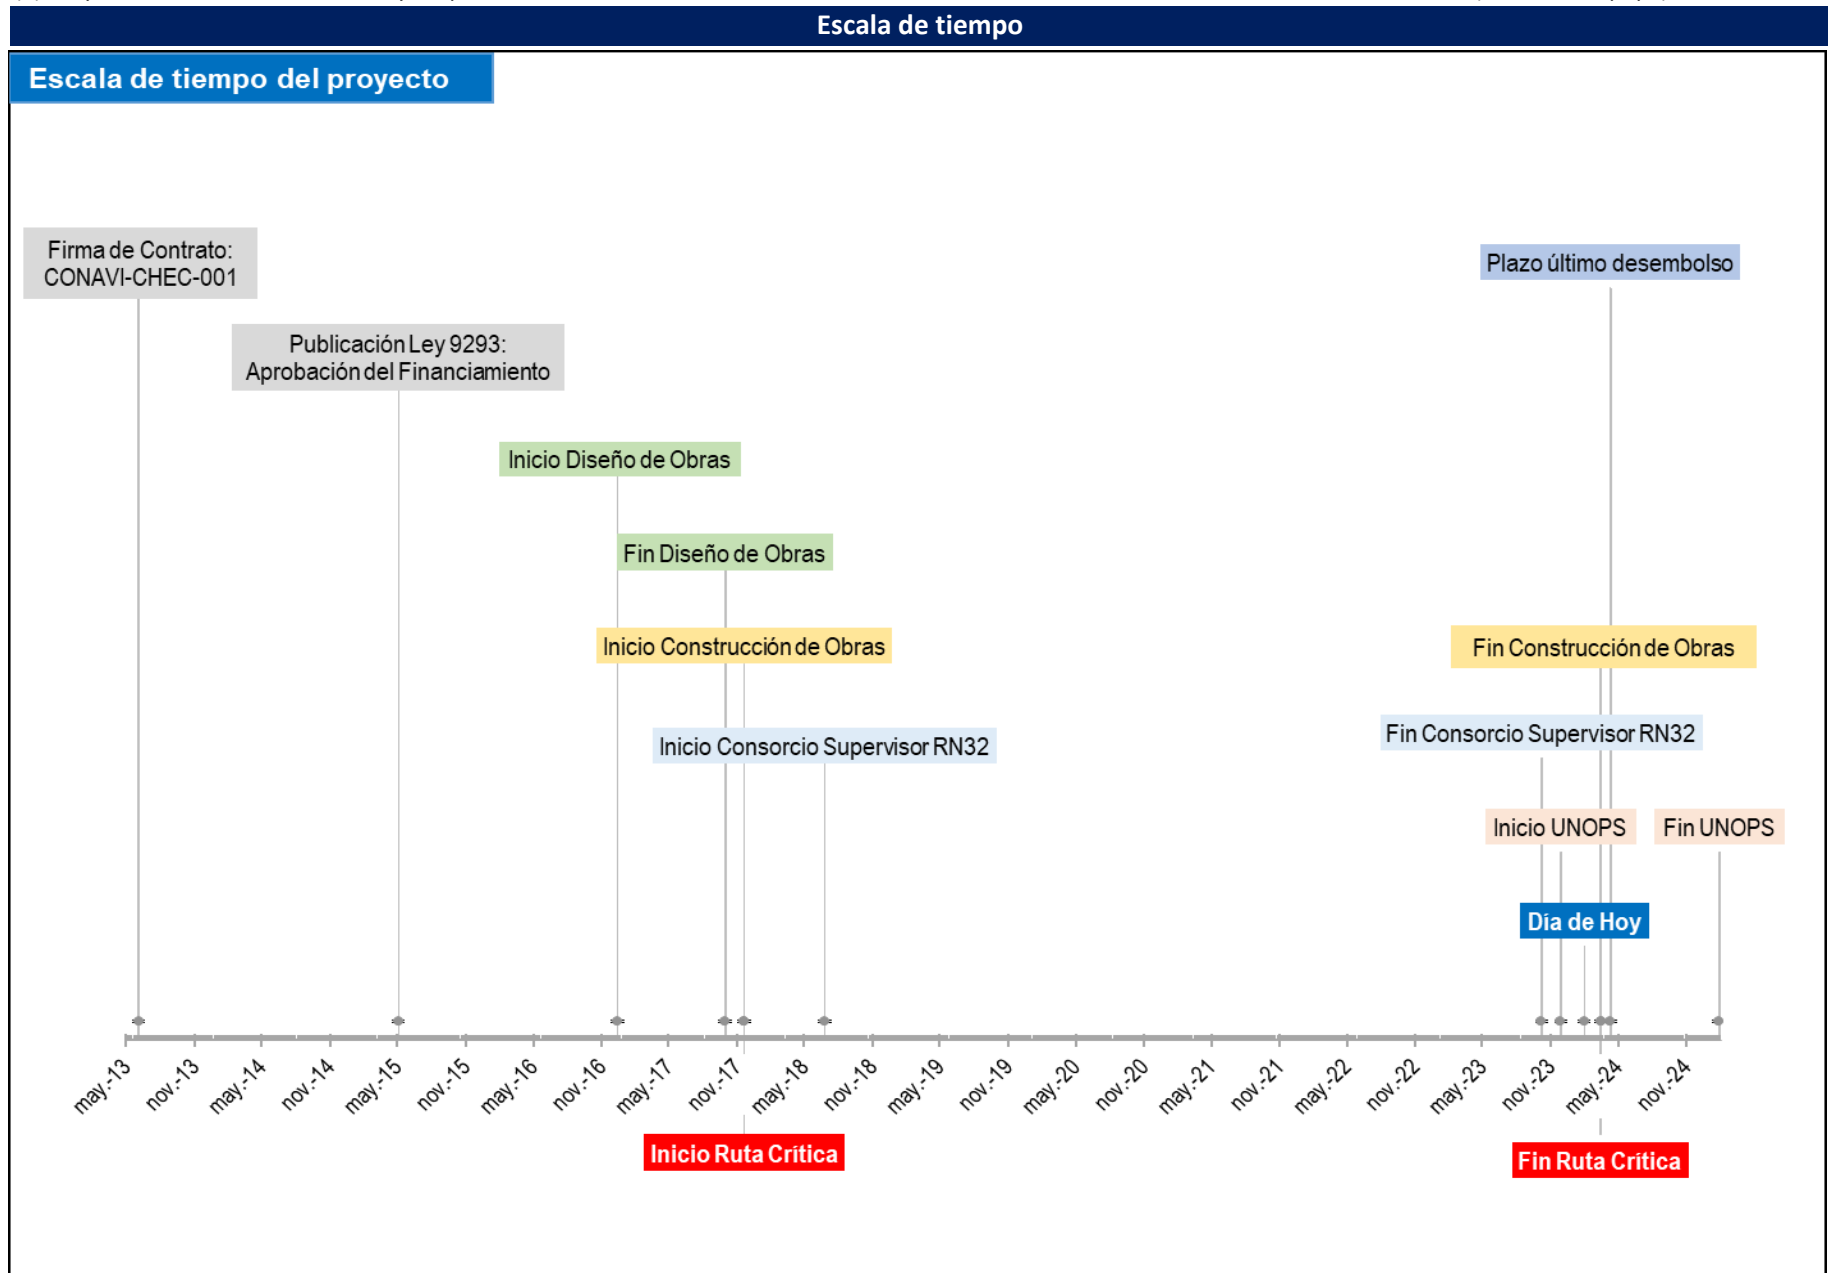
Escala de tiempo

Escala de tiempo del proyecto

Firma de Contrato: CONAVI-CHEC-001

Publicación Ley 9293: Aprobación del Financiamiento

Inicio Diseño de Obras

Fin Diseño de Obras

Inicio Construcción de Obras

Inicio Consorcio Supervisor RN32

Plazo último desembolso

Fin Construcción de Obras

Fin Consorcio Supervisor RN32

Inicio UNOPS

Fin UNOPS

Día de Hoy

may.-13 nov.-13 may.-14 nov.-14 may.-15 nov.-15 may.-16 nov.-16 may.-17 nov.-17 may.-18 nov.-18 may.-19 nov.-19 may.-20 nov.-20 may.-21 nov.-21 may.-22 nov.-22 may.-23 nov.-23 may.-24 nov.-24

Inicio Ruta Crítica

Fin Ruta Crítica